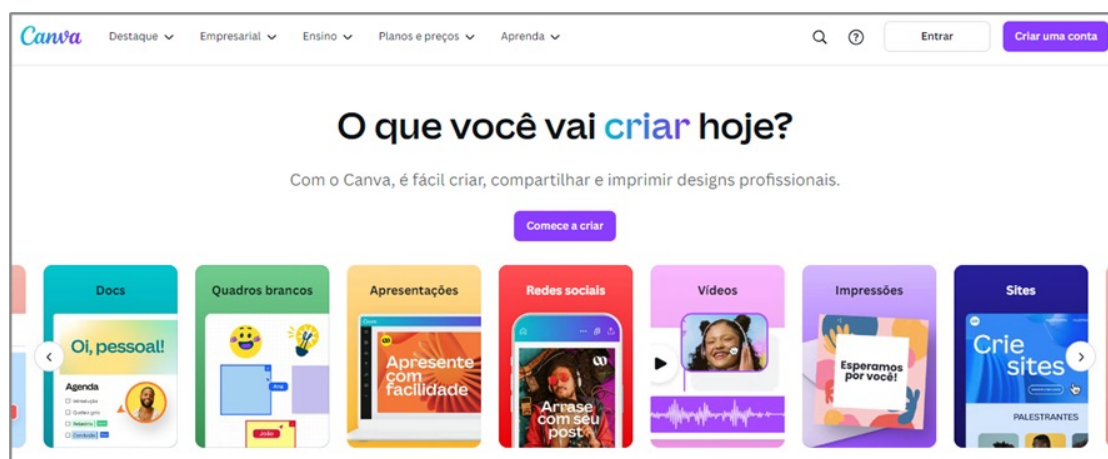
Canva Destaque Empresarial Ensino Planos e preços Aprenda Entrar Criar uma conta

O que você vai criar hoje?

Com o Canva, é fácil criar, compartilhar e imprimir designs profissionais.

Comece a criar

Docs
Oi, pessoal!
Agenda
Quadros brancos
Ana
João
Apresentações
Apresente com facilidade
Redes sociais
Arrase com seu post
Vídeos
Impressões
Esperamos por você!
Sites
Crie sites
PALESTRANTES